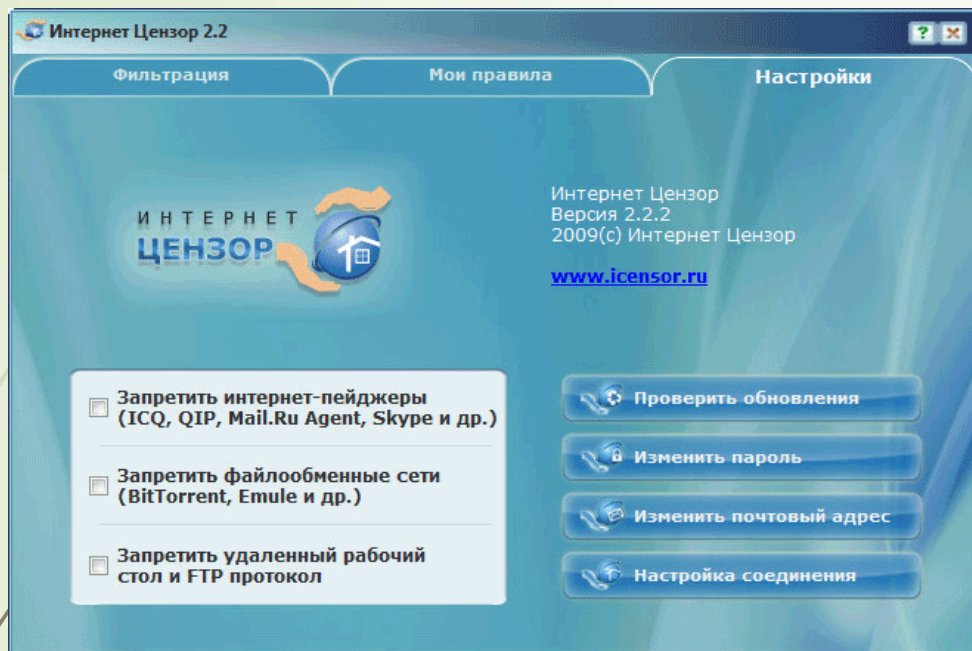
Интернет Цензор 2.2

?

Фильтрация

Мои правила

Настройки

ИНТЕРНЕТ
ЦЕНЗОР

Интернет Цензор
Версия 2.2.2
2009(c) Интернет Цензор

www.icensor.ru

Запретить интернет-пейджеры (ICQ, QIP, Mail.Ru Agent, Skype и др.)

Запретить файлообменные сети (BitTorrent, Emule и др.)

Запретить удаленный рабочий стол и FTP протокол

Проверить обновления

Изменить пароль

Изменить почтовый адрес

Настройка соединения